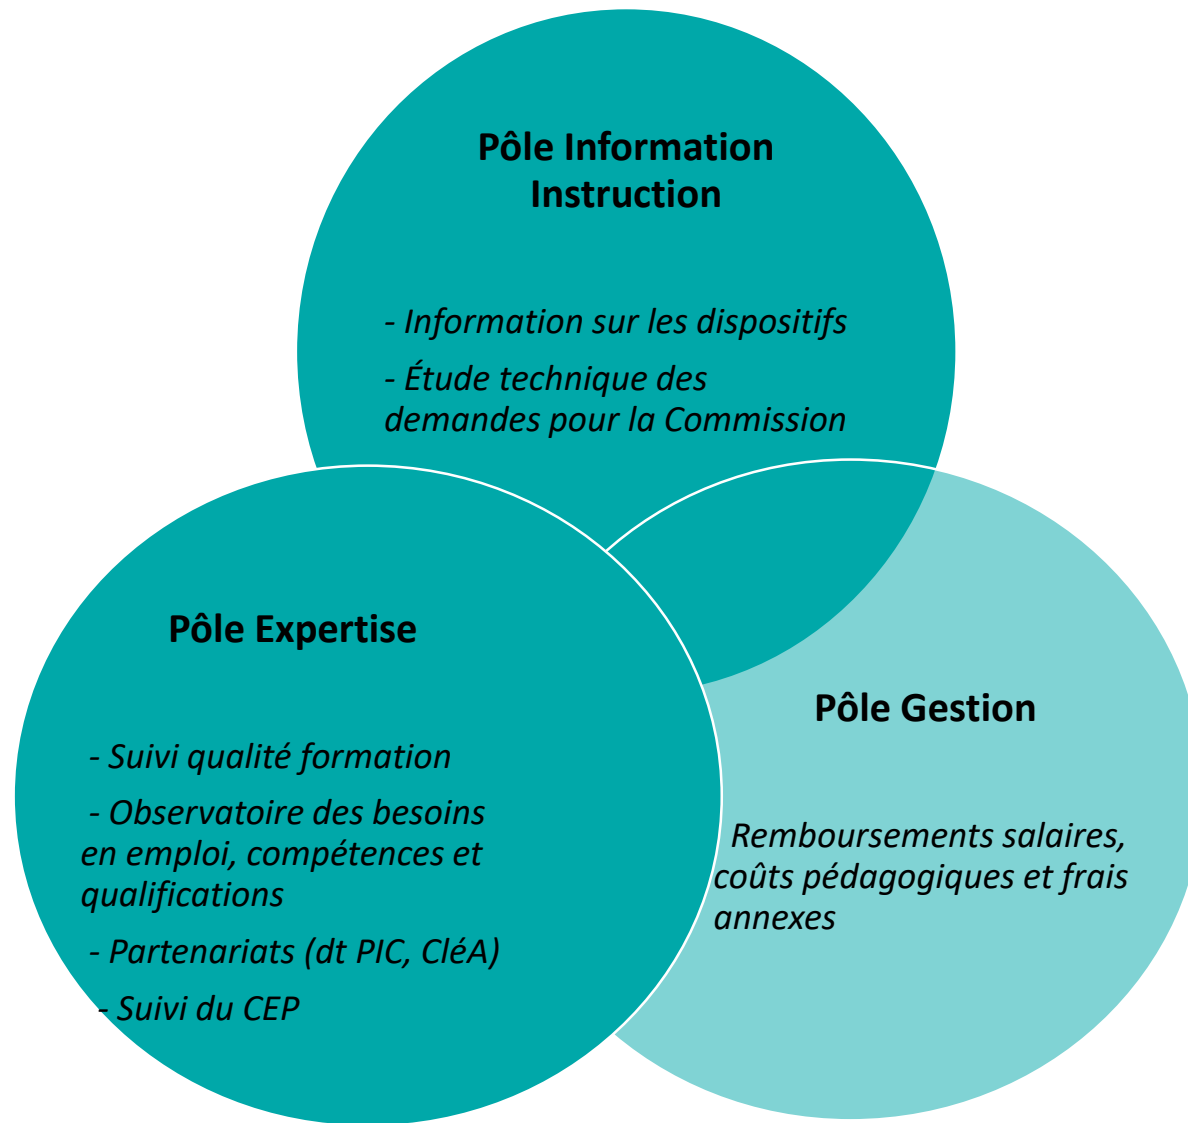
Pôle Information Instruction

- Information sur les dispositifs

- Étude technique des demandes pour la Commission

Pôle Expertise

- Suivi qualité formation

- Observatoire des besoins en emploi, compétences et qualifications

- Partenariats (dt PIC, CléA)

- Suivi du CEP

Pôle Gestion

Remboursements salaires, coûts pédagogiques et frais annexes